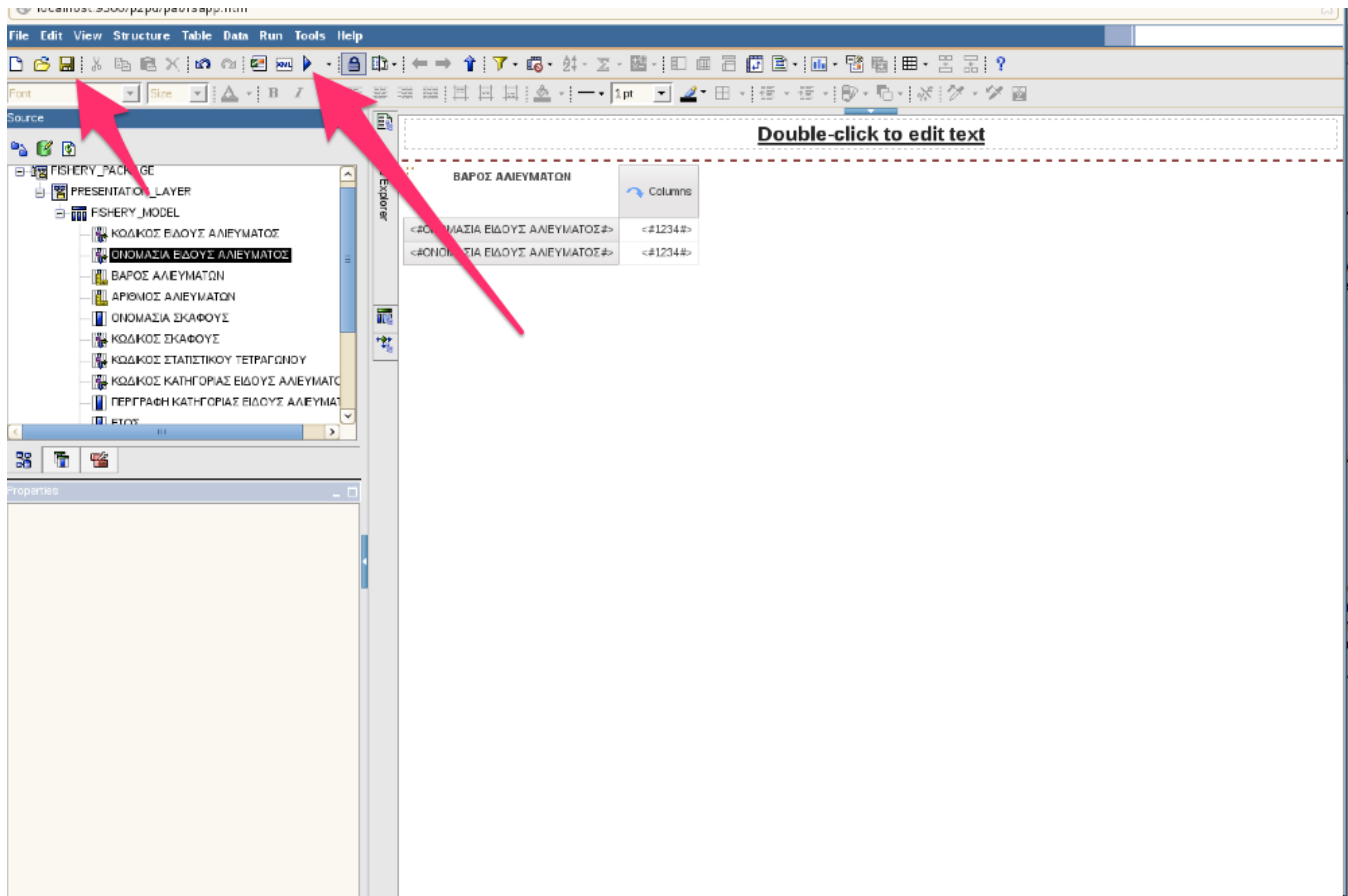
File Edit View Structure Table Data Run Tools Help

Font Size B I 1 pt

Source

FISHERY_PACKAGE
PRESENTATION_LAYER
FISHERY_MODEL
ΚΩΔΙΚΟΣ ΕΙΔΟΥΣ ΑΛΙΕΥΜΑΤΟΣ
ΟΝΟΜΑΣΙΑ ΕΙΔΟΥΣ ΑΛΙΕΥΜΑΤΟΣ
ΒΑΡΟΣ ΑΛΙΕΥΜΑΤΩΝ
ΑΡΙΘΜΟΣ ΑΛΙΕΥΜΑΤΩΝ
ΟΝΟΜΑΣΙΑ ΣΚΑΦΟΥΣ
ΚΩΔΙΚΟΣ ΣΚΑΦΟΥΣ
ΚΩΔΙΚΟΣ ΣΤΑΤΙΣΤΙΚΟΥ ΤΕΤΡΑΓΩΝΟΥ
ΚΩΔΙΚΟΣ ΚΑΤΗΓΟΡΙΑΣ ΕΙΔΟΥΣ ΑΛΙΕΥΜΑΤΟ
ΠΕΡΙΓΡΑΦΗ ΚΑΤΗΓΟΡΙΑΣ ΕΙΔΟΥΣ ΑΛΙΕΥΜΑΤ
ΕΤΟΣ

Properties

Explorer

Double-click to edit text

| ΒΑΡΟΣ ΑΛΙΕΥΜΑΤΩΝ | Columns |
|---|---|
| <#ΟΝΟΜΑΣΙΑ ΕΙΔΟΥΣ ΑΛΙΕΥΜΑΤΟΣ#> | <#1234#> |
| <#ΟΝΟΜΑΣΙΑ ΕΙΔΟΥΣ ΑΛΙΕΥΜΑΤΟΣ#> | <#1234#> |